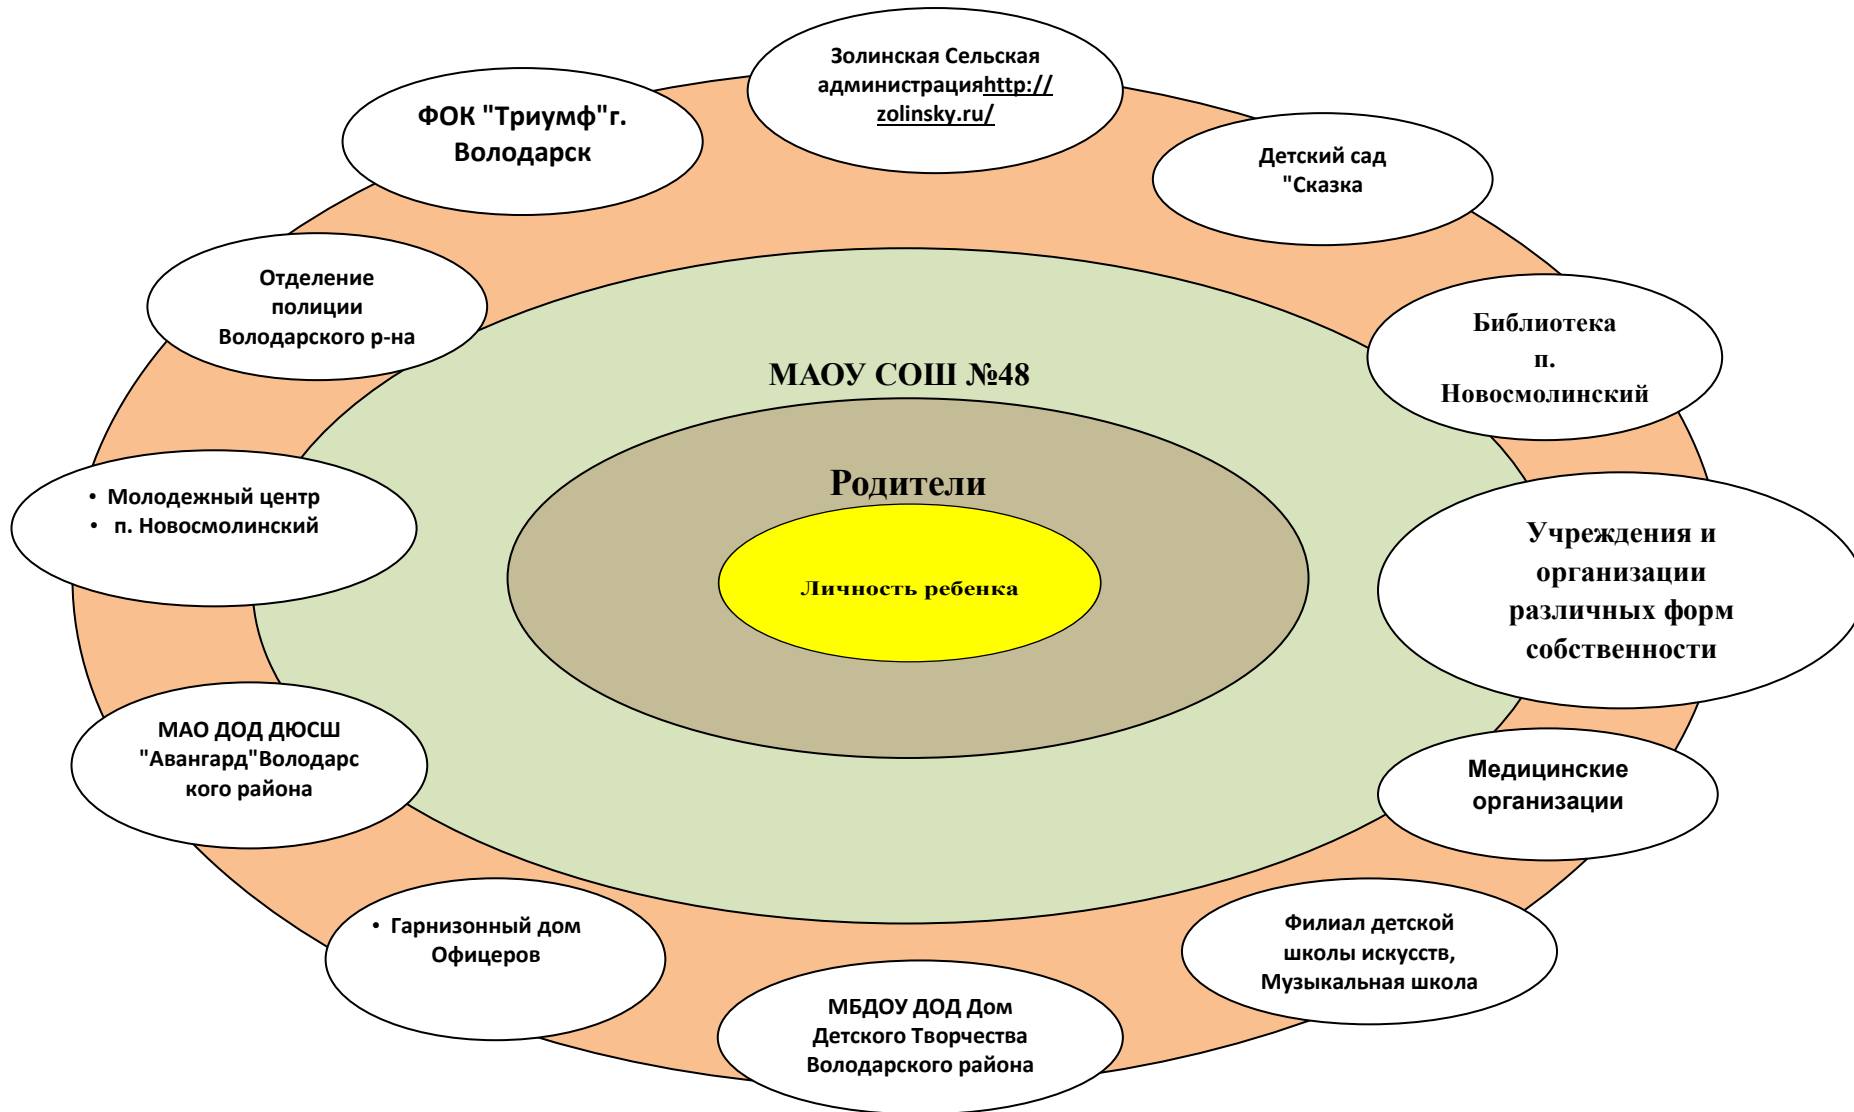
Золинская Сельская администрацияhttp://zolinsky.ru/

ФОК "Триумф"г. Володарск

Детский сад "Сказка

Отделение полиции Володарского р-на

Библиотека п. Новосмолинский

МАОУ СОШ №48

• Молодежный центр
• п. Новосмолинский

Родители

Личность ребенка

Учреждения и организации различных форм собственности

МАО ДОД ДЮСШ "Авангард"Володарского района

Медицинские организации

• Гарнизонный дом Офицеров

Филиал детской школы искусств, Музыкальная школа

МБДОУ ДОД Дом Детского Творчества Володарского района